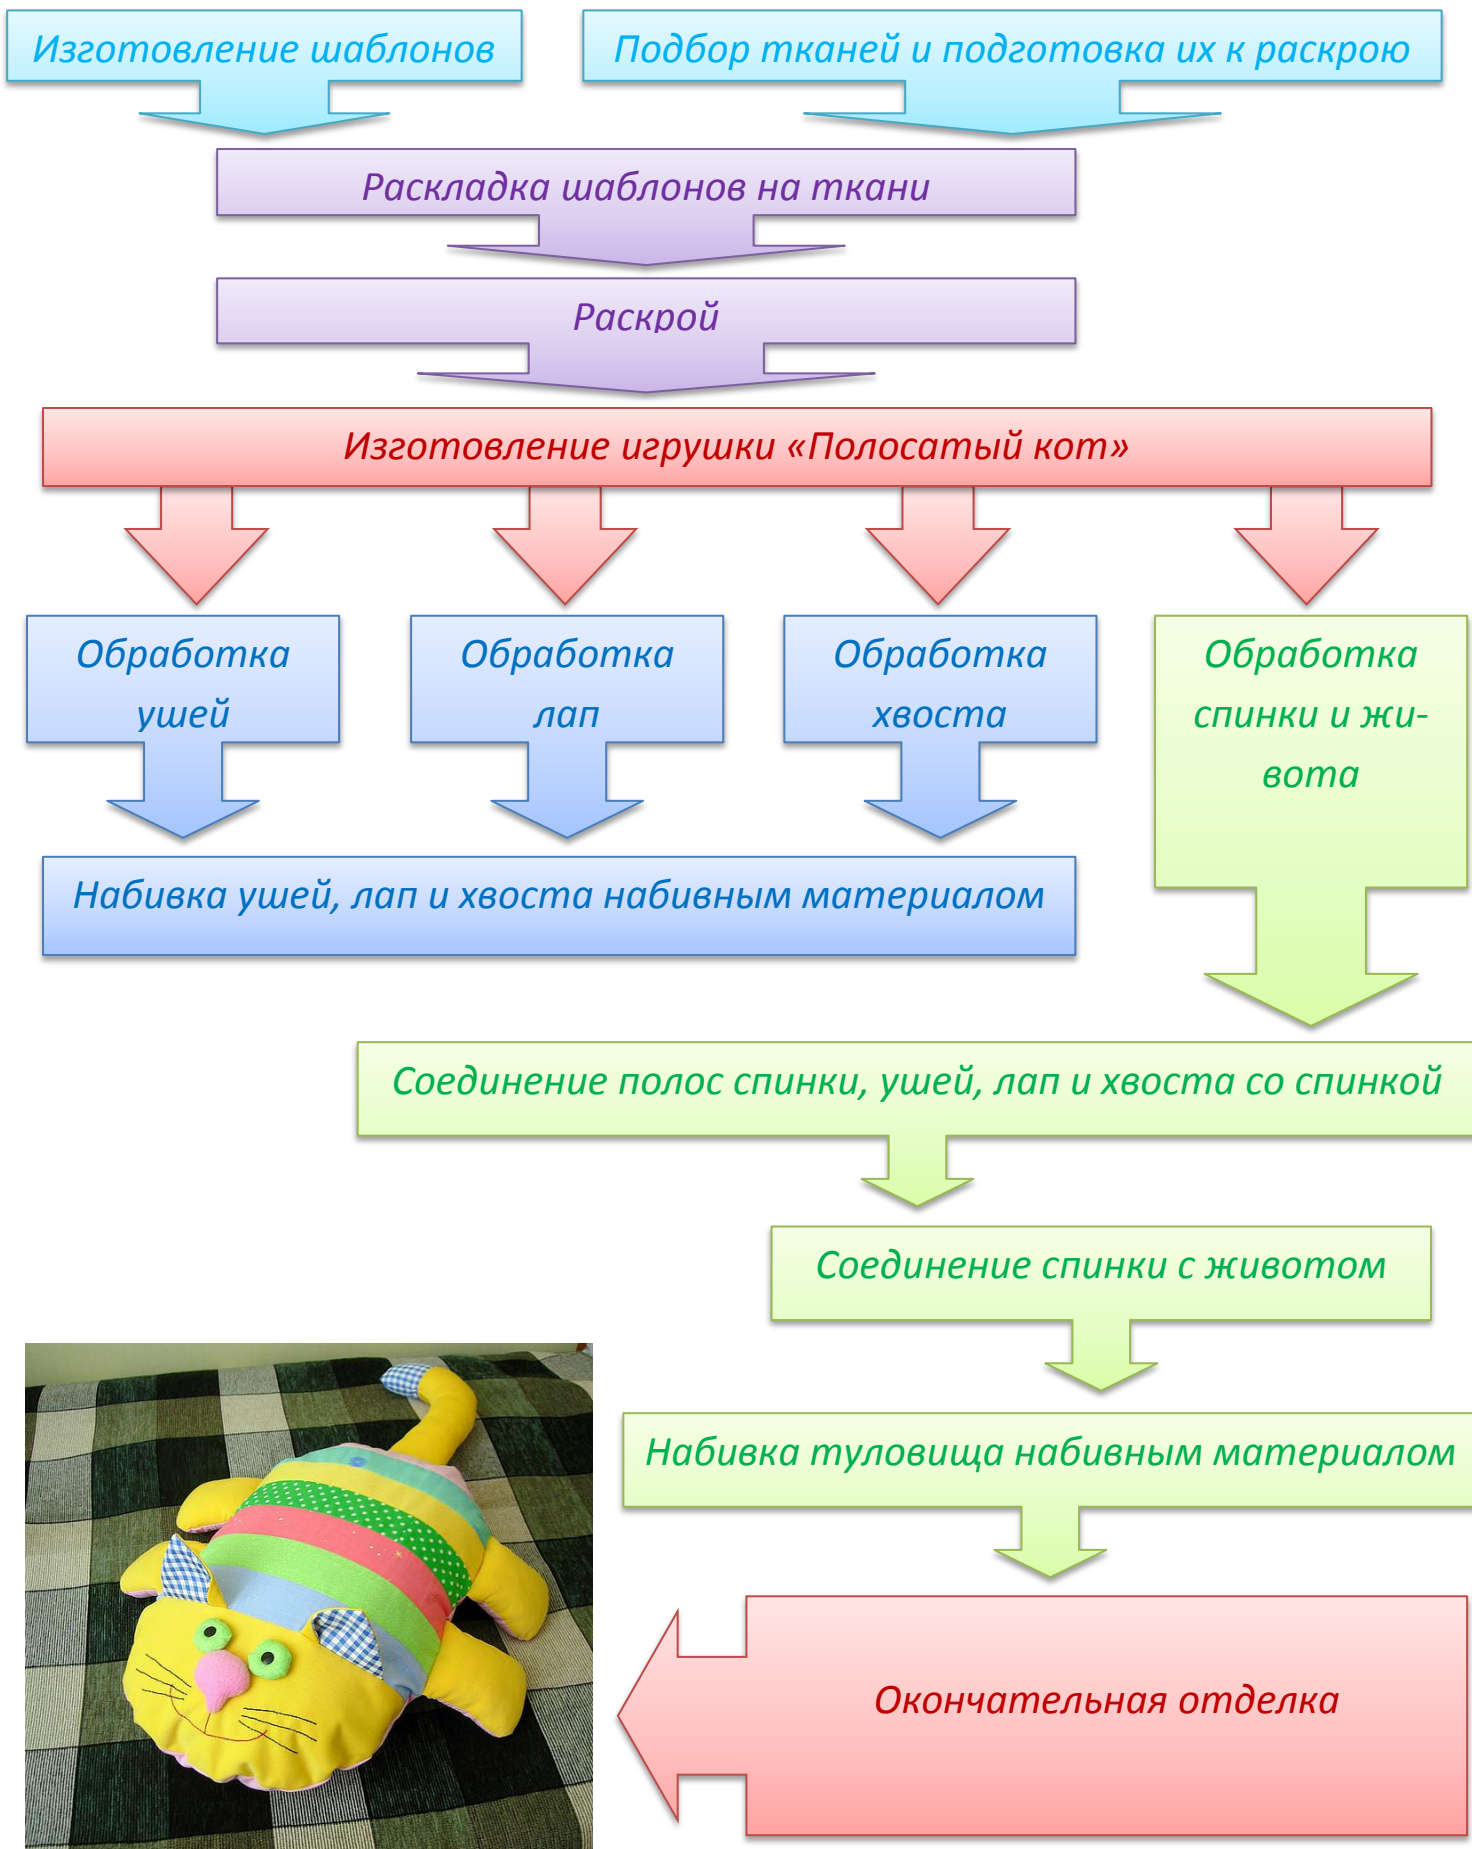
Изготовление шаблонов

Подбор тканей и подготовка их к раскрою

Раскладка шаблонов на ткани

Раскрой

Изготовление игрушки «Полосатый кот»

Обработка ушей

Обработка лап

Обработка хвоста

Обработка спинки и живота

Набивка ушей, лап и хвоста набивным материалом

Соединение полос спинки, ушей, лап и хвоста со спинкой

Соединение спинки с животом

Набивка туловища набивным материалом

Окончательная отделка